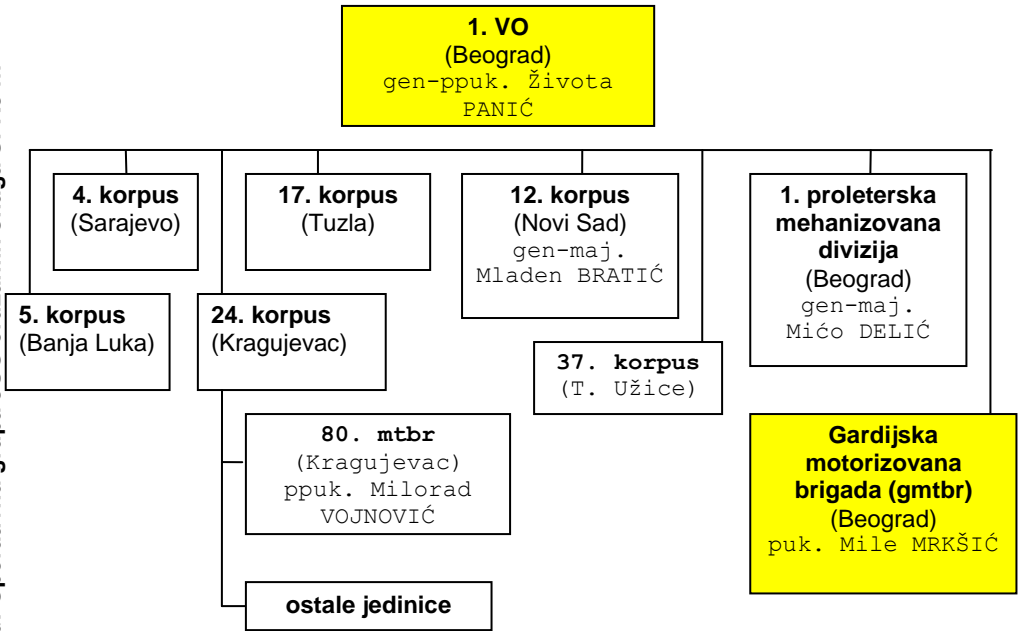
1. VO
(Beograd)
gen-ppuk. Života PANIĆ

4. korpus
(Sarajevo)

17. korpus
(Tuzla)

12. korpus
(Novi Sad)
gen-maj. Mladen BRATIĆ

1. proleterska mehanizovana divizija
(Beograd)
gen-maj. Mićo DELIĆ

5. korpus
(Banja Luka)

24. korpus
(Kragujevac)

37. korpus
(T. Užice)

80. mtbr
(Kragujevac)
ppuk. Milorad VOJNOVIĆ

Gardijska motorizovana brigada (gmtbr)
(Beograd)
puk. Mile MRKŠIĆ

ostale jedinice